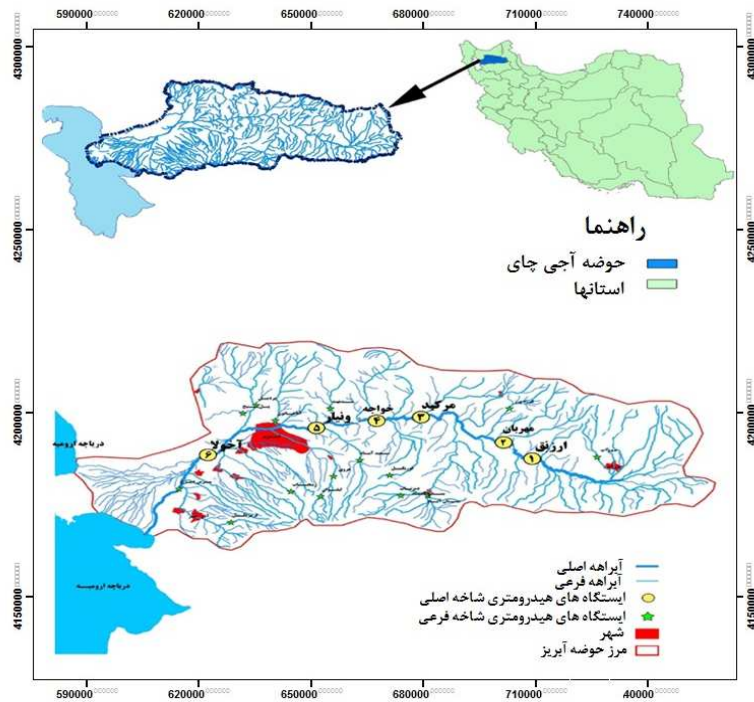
590000 620000 650000 680000 710000 740000

4300000
4250000
4200000
4150000

راهنما
حوضه آجی چای
استانها

آخولا
ونیار
خواجه
مرکید
مهربان
ورژق
۶
۵
۴
۳
۲
۱

دریاچه ارومیه
دریاچه ارومیه

آبراهه اصلی
آبراهه فرعی
ایستگاه های هیدرومتری شاخه اصلی
ایستگاه های هیدرومتری شاخه فرعی
شهر
مرز حوضه آبریز

590000 620000 650000 680000 710000 740000